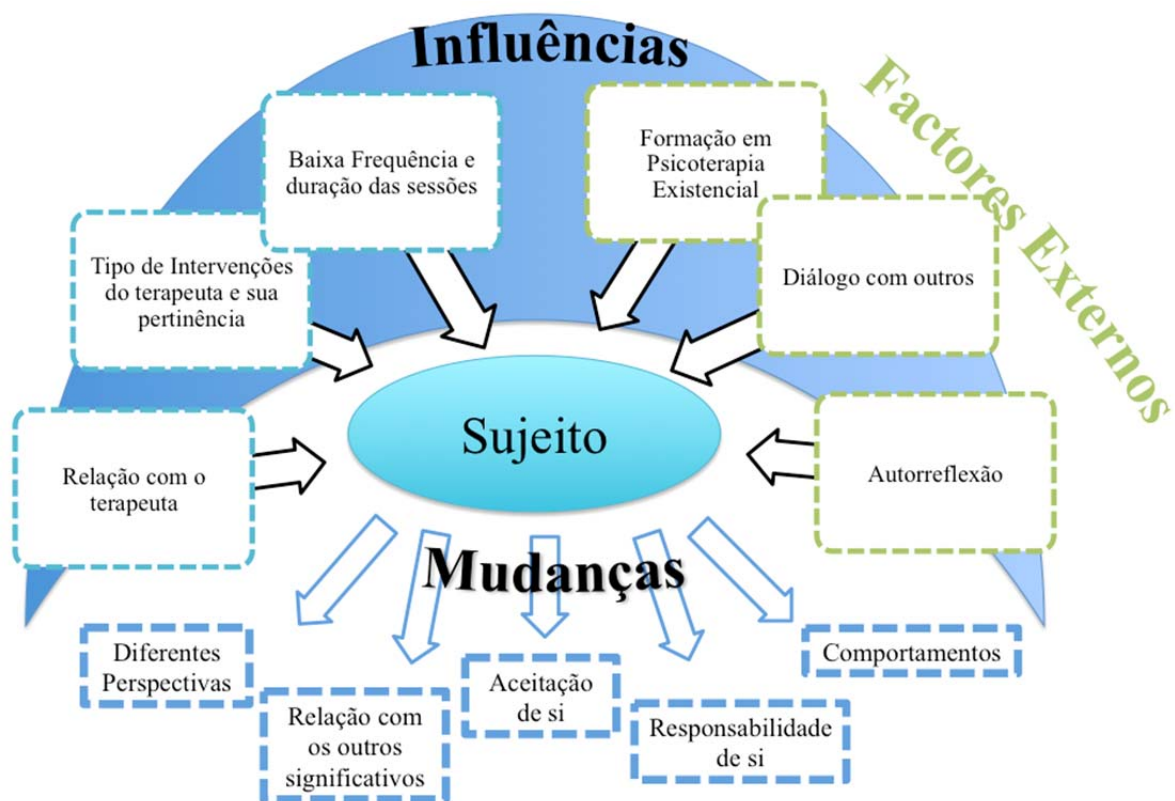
Influências

Factores Externos

Baixa Frequência e duração das sessões

Formação em Psicoterapia Existencial

Tipo de Intervenções do terapeuta e sua pertinência

Diálogo com outros

Relação com o terapeuta

Sujeito

Autorreflexão

Mudanças

Diferentes Perspectivas

Relação com os outros significativos

Aceitação de si

Responsabilidade de si

Comportamentos